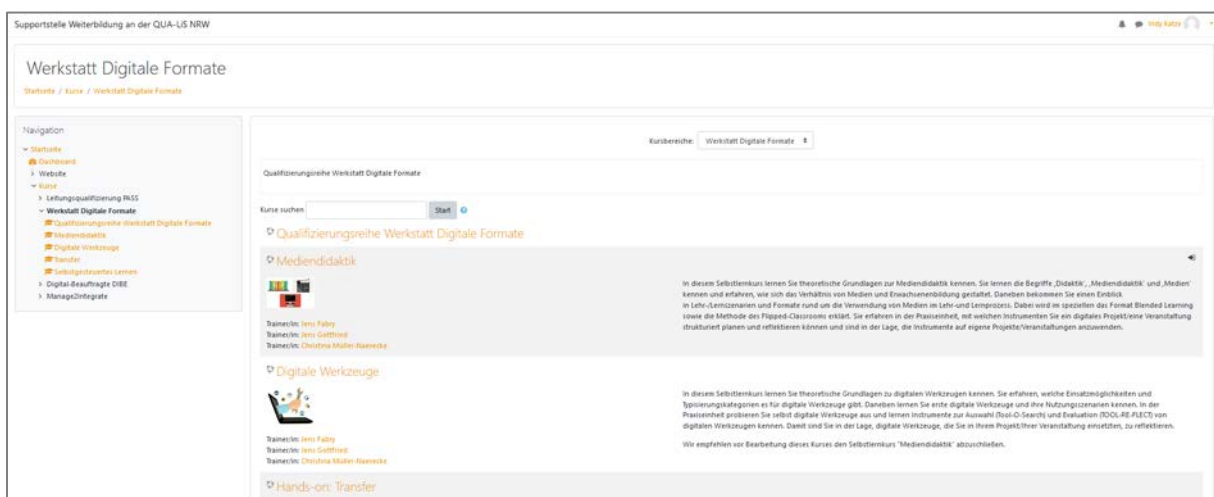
Supportstelle Weiterbildung an der QUA-LiS NRW

Indy Katze

Werkstatt Digitale Formate

Startseite / Kurse / Werkstatt Digitale Formate

Navigation

Startseite
Dashboard
Website
Kurse
Leitungsqualifizierung PASS
Werkstatt Digitale Formate
Qualifizierungsreihe Werkstatt Digitale Formate
Mediendidaktik
Digitale Werkzeuge
Transfer
Selbstgesteuertes Lernen
Digital-Beauftragte DIBE
Manage2Integrate

Kursbereiche: Werkstatt Digitale Formate

Qualifizierungsreihe Werkstatt Digitale Formate

Kurse suchen Start

Qualifizierungsreihe Werkstatt Digitale Formate

Mediendidaktik

Trainer/in: Jens Fabry
Trainer/in: Jens Gottfried
Trainer/in: Christina Müller-Naevecke

In diesem Selbstlernkurs lernen Sie theoretische Grundlagen zur Mediendidaktik kennen. Sie lernen die Begriffe ‚Didaktik', ‚Mediendidaktik' und ‚Medien' kennen und erfahren, wie sich das Verhältnis von Medien und Erwachsenenbildung gestaltet. Daneben bekommen Sie einen Einblick in Lehr-/Lernszenarien und Formate rund um die Verwendung von Medien im Lehr-und Lernprozess. Dabei wird im speziellen das Format Blended Learning sowie die Methode des Flipped-Classrooms erklärt. Sie erfahren in der Praxiseinheit, mit welchen Instrumenten Sie ein digitales Projekt/eine Veranstaltung strukturiert planen und reflektieren können und sind in der Lage, die Instrumente auf eigene Projekte/Veranstaltungen anzuwenden.

Digitale Werkzeuge

Trainer/in: Jens Fabry
Trainer/in: Jens Gottfried
Trainer/in: Christina Müller-Naevecke

In diesem Selbstlernkurs lernen Sie theoretische Grundlagen zu digitalen Werkzeugen kennen. Sie erfahren, welche Einsatzmöglichkeiten und Typisierungskategorien es für digitale Werkzeuge gibt. Daneben lernen Sie erste digitale Werkzeuge und ihre Nutzungsszenarien kennen. In der Praxiseinheit probieren Sie selbst digitale Werkzeuge aus und lernen Instrumente zur Auswahl (Tool-O-Search) und Evaluation (TOOL-RE-FLECT) von digitalen Werkzeugen kennen. Damit sind Sie in der Lage, digitale Werkzeuge, die Sie in Ihrem Projekt/Ihrer Veranstaltung einsetzten, zu reflektieren.

Wir empfehlen vor Bearbeitung dieses Kurses den Selbstlernkurs "Mediendidaktik" abzuschließen.

Hands-on: Transfer